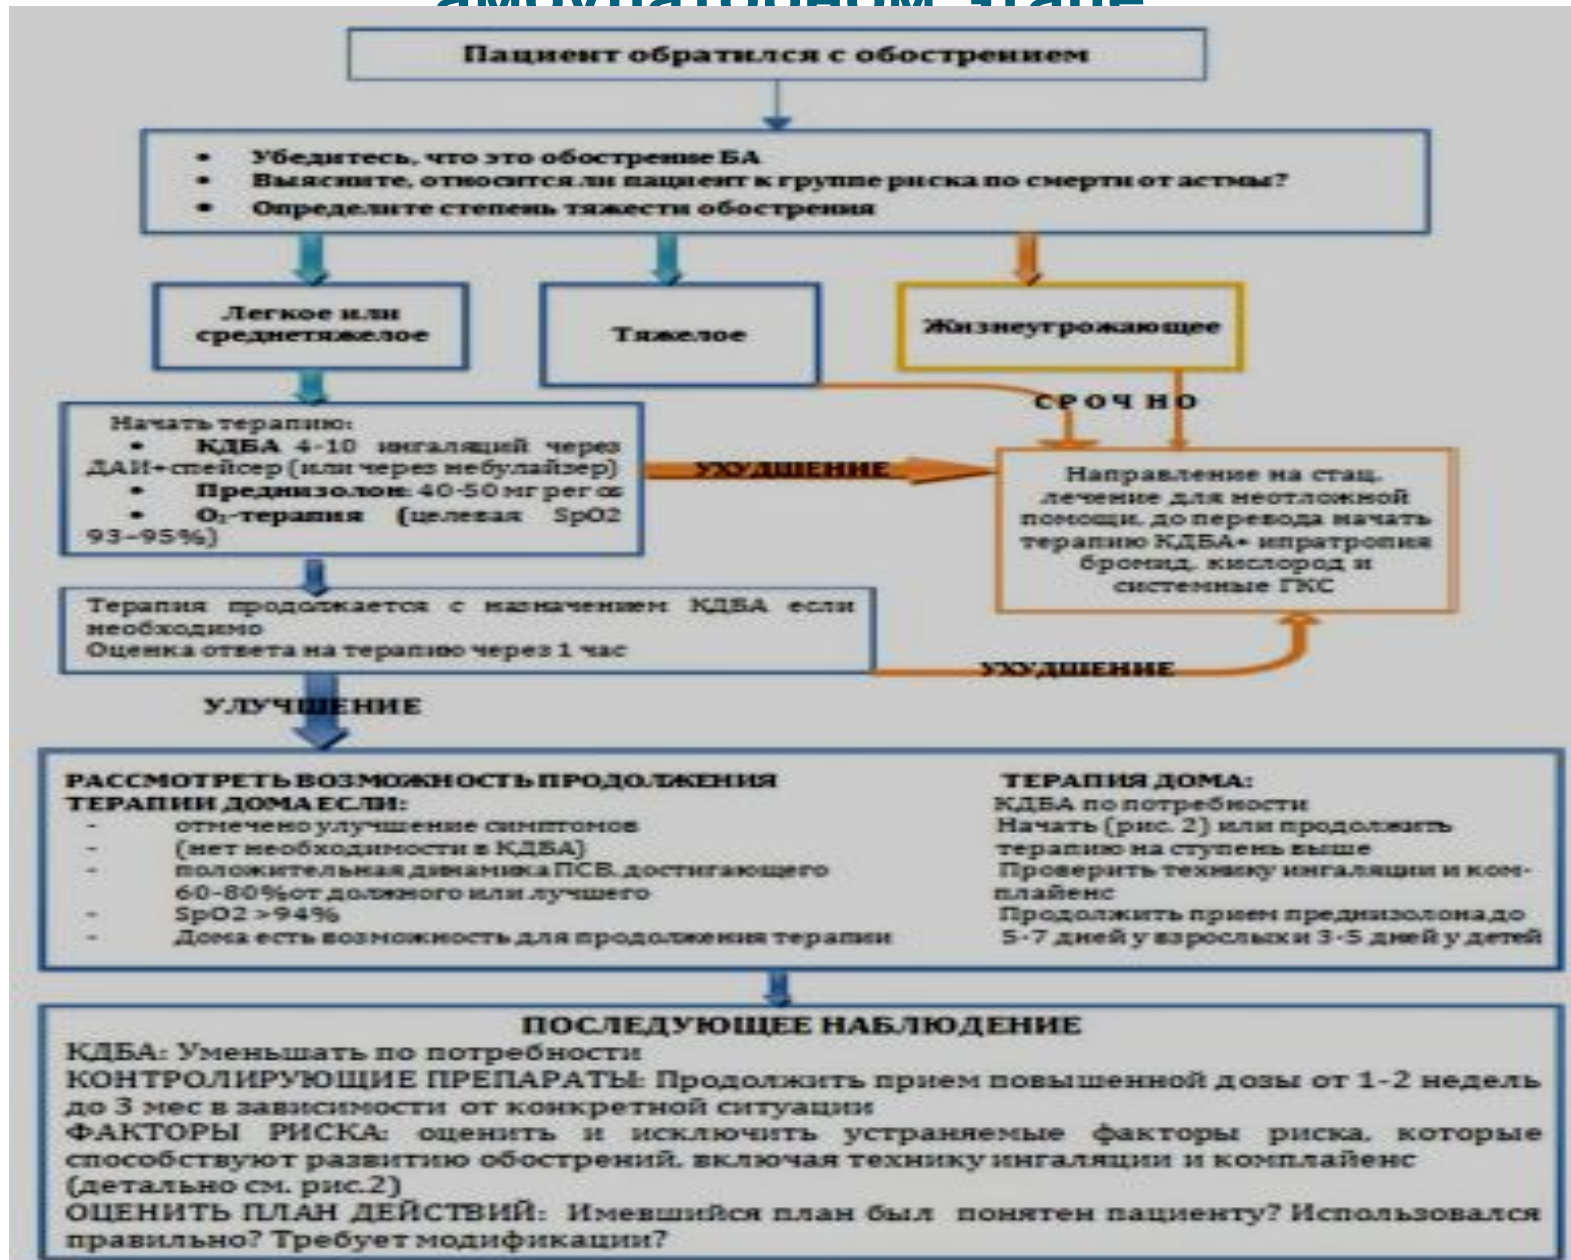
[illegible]

Пациент обратился с обострением

• Убедитесь, что это обострение БА
• Выясните, относится ли пациент к группе риска по смерти от астмы?
• Определите степень тяжести обострения

Легкое или среднетяжелое

Тяжелое

Жизнеугрожающее

СРОЧНО

Начать терапию:
• КДБА 4-10 ингаляций через ДАИ+спейсер (или через небулайзер)
• Преднизолон: 40-50 мг per os
• $O_2$-терапия (целевая SpO2 93–95%)

УХУДШЕНИЕ

Направление на стац. лечение для неотложной помощи, до перевода начать терапию КДБА+ ипратропия бромид, кислород и системные ГКС

Терапия продолжается с назначением КДБА если необходимо
Оценка ответа на терапию через 1 час

УХУДШЕНИЕ

УЛУЧШЕНИЕ

РАССМОТРЕТЬ ВОЗМОЖНОСТЬ ПРОДОЛЖЕНИЯ ТЕРАПИИ ДОМА ЕСЛИ:
- отмечено улучшение симптомов
- (нет необходимости в КДБА)
- положительная динамика ПСВ, достигающего 60-80% от должного или лучшего
- SpO2 >94%
- Дома есть возможность для продолжения терапии

ТЕРАПИЯ ДОМА:
КДБА по потребности
Начать (рис. 2) или продолжить терапию на ступень выше
Проверить технику ингаляции и комплайенс
Продолжить прием преднизолона до 5-7 дней у взрослых и 3-5 дней у детей

ПОСЛЕДУЮЩЕЕ НАБЛЮДЕНИЕ
КДБА: Уменьшать по потребности
КОНТРОЛИРУЮЩИЕ ПРЕПАРАТЫ: Продолжить прием повышенной дозы от 1-2 недель до 3 мес в зависимости от конкретной ситуации
ФАКТОРЫ РИСКА: оценить и исключить устраняемые факторы риска, которые способствуют развитию обострений, включая технику ингаляции и комплайенс (детально см. рис.2)
ОЦЕНИТЬ ПЛАН ДЕЙСТВИЙ: Имевшийся план был понятен пациенту? Использовался правильно? Требует модификации?